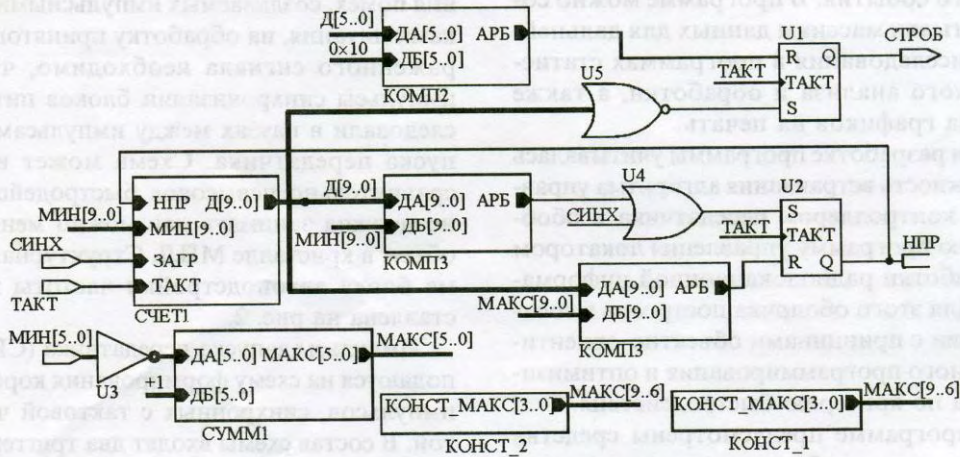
Д[5..0]
0×10
ДА[5..0]
ДБ[5..0]
АРБ
КОМП2
U1
R Q
ТАКТ
ТАКТ
S
СТРОБ
U5
U4
Д[9..0]
ДА[9..0]
ДБ[9..0]
МИН[9..0]
КОМП3
АРБ
СИНХ
U2
S
ТАКТ
ТАКТ
R Q
НПР
МИН[9..0]
НПР Д[9..0]
МИН[9..0]
СИНХ
ЗАГР
ТАКТ
ТАКТ
СЧЕТ1
МАКС[9..0]
ДА[9..0]
ДБ[9..0]
АРБ
КОМП3
МИН[5..0]
U3
ДА[5..0] МАКС[5..0]
МАКС[5..0]
+1
ДБ[5..0]
СУММ1
КОНСТ_МАКС[3..0]
МАКС[9..6]
КОНСТ_2
КОНСТ_МАКС[3..0]
МАКС[9..6]
КОНСТ_1